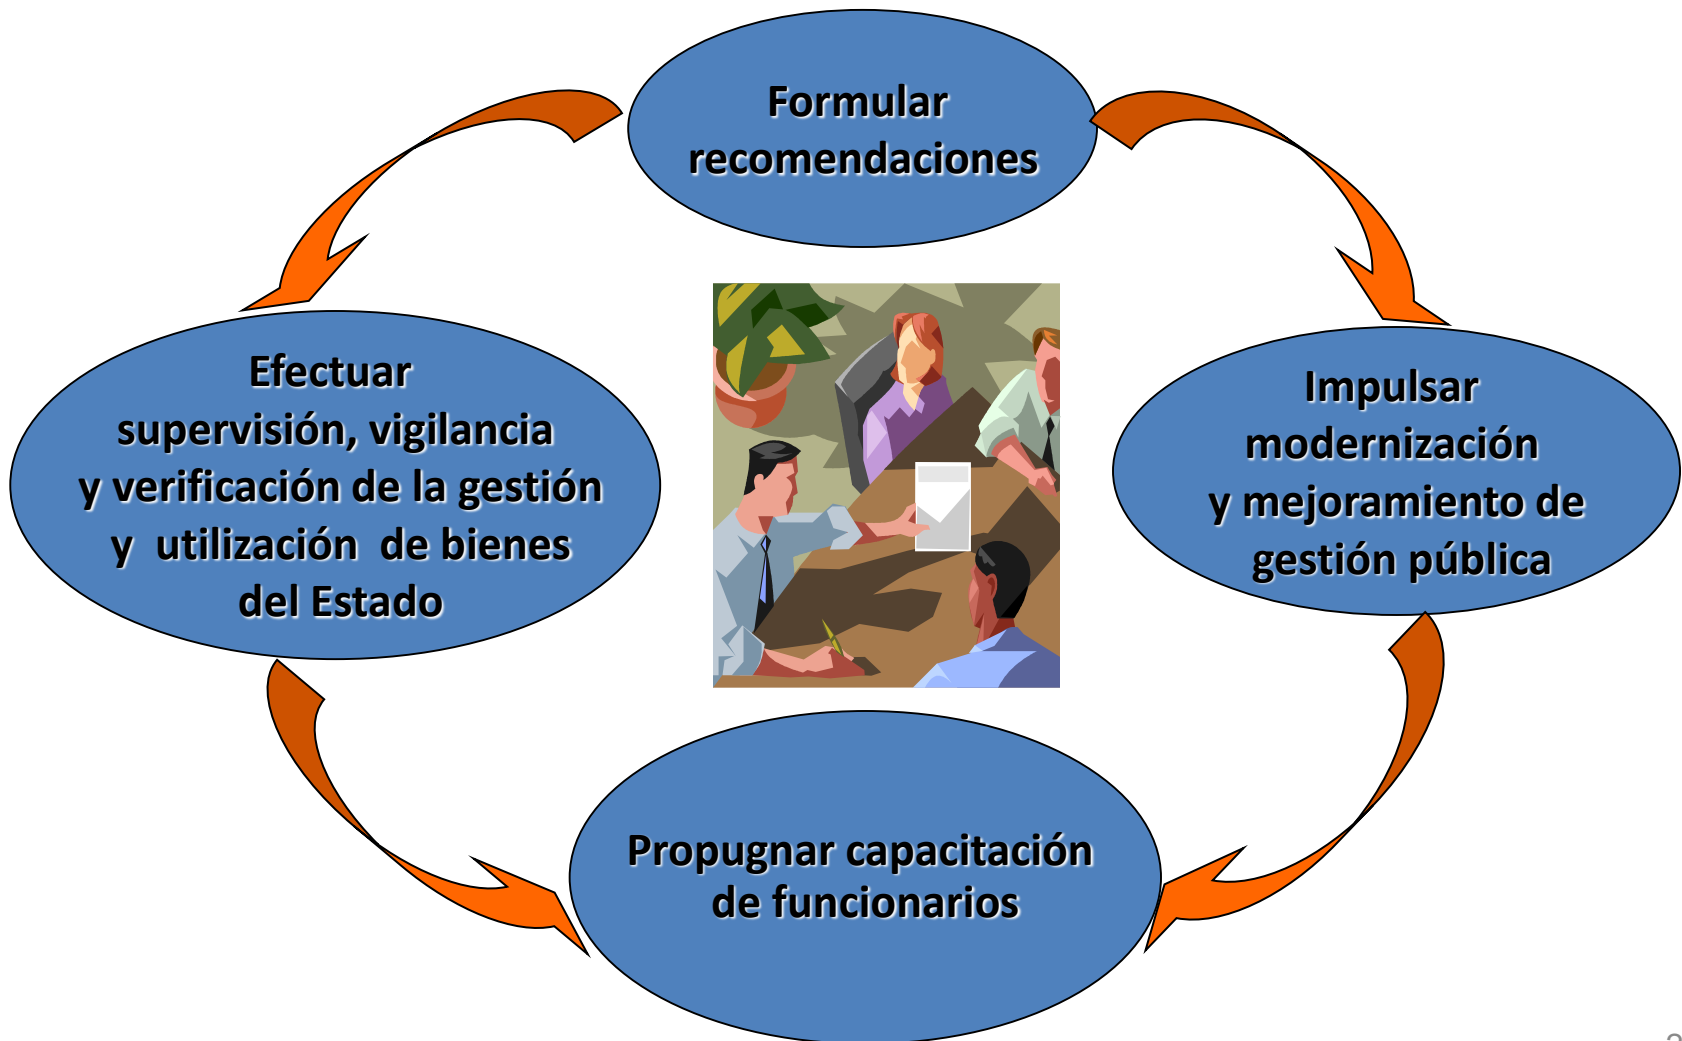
Formular recomendaciones

Impulsar modernización y mejoramiento de gestión pública

Propugnar capacitación de funcionarios

Efectuar supervisión, vigilancia y verificación de la gestión y utilización de bienes del Estado